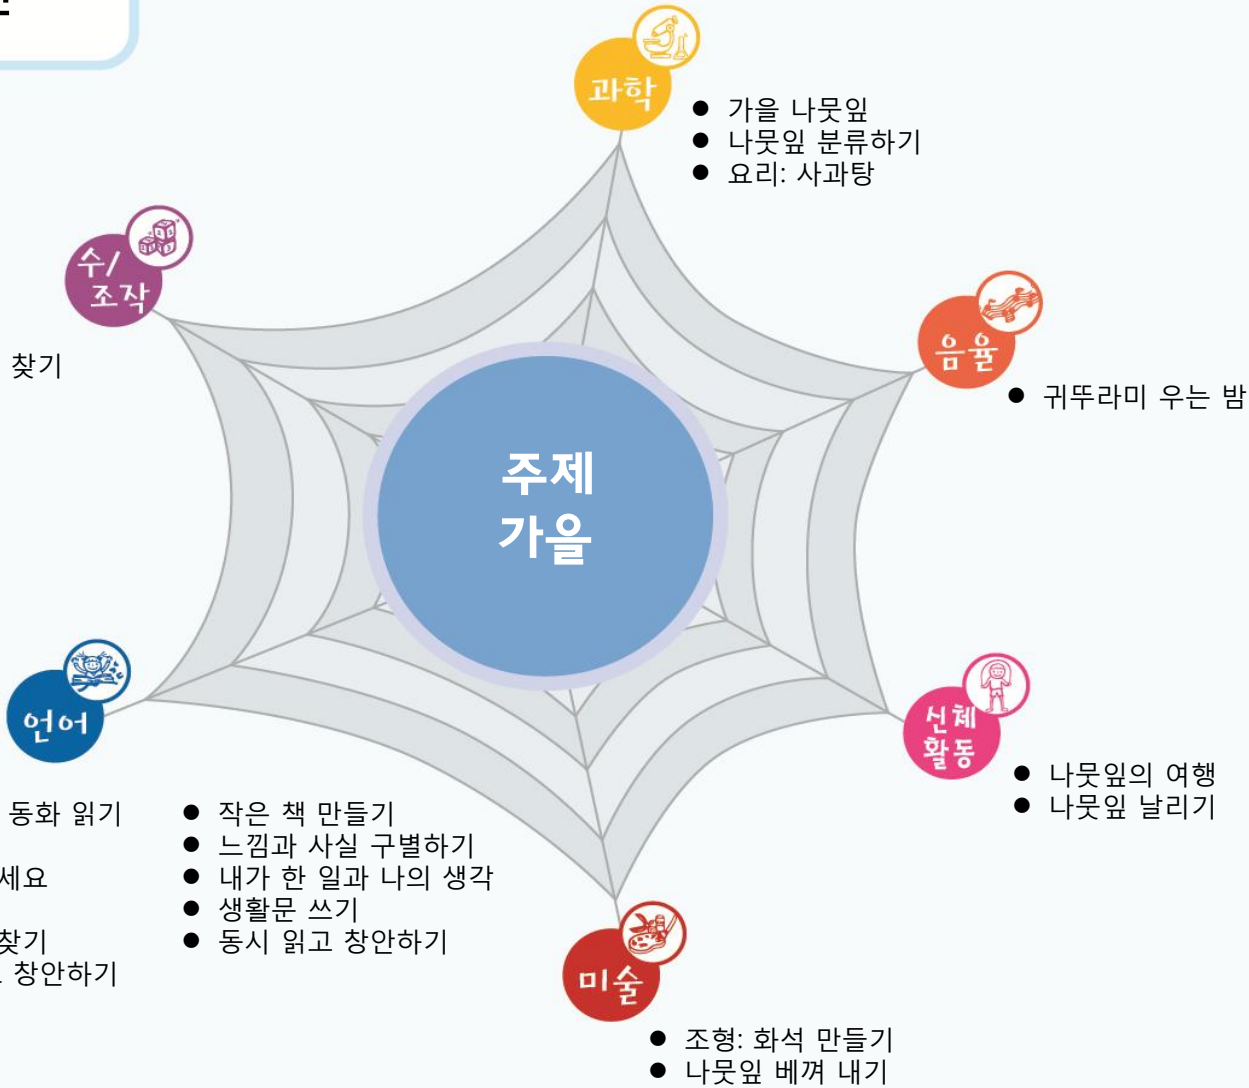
과학

- 가을 나뭇잎
- 나뭇잎 분류하기
- 요리: 사과탕

수/조작

찾기

음율

- 귀뚜라미 우는 밤

주제
가을

언어

동화 읽기

세요

찾기

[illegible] 창안하기

- 작은 책 만들기
- 느낌과 사실 구별하기
- 내가 한 일과 나의 생각
- 생활문 쓰기
- 동시 읽고 창안하기

신체활동

- 나뭇잎의 여행
- 나뭇잎 날리기

미술

- 조형: 화석 만들기
- 나뭇잎 베껴 내기